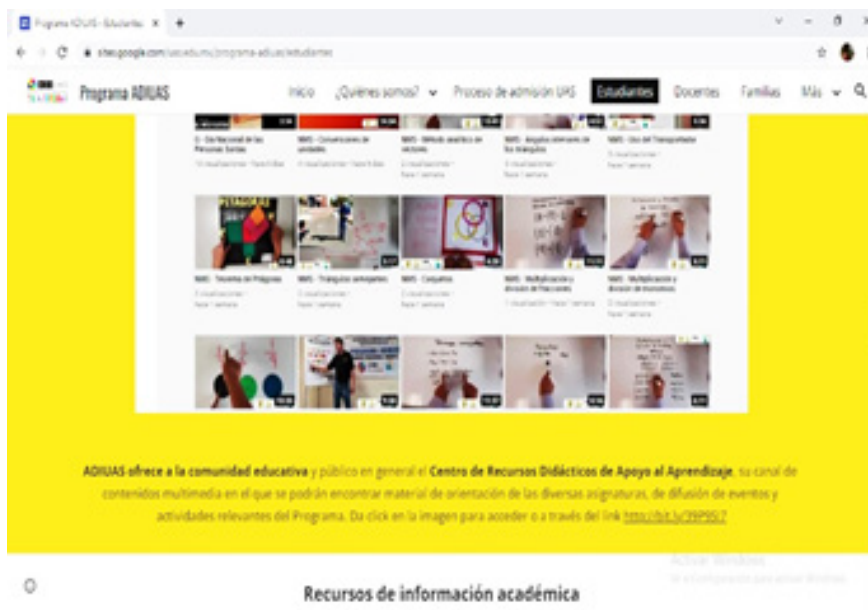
Programa ADIUAS - Estudiantes ×

sites.google.com/uas.edu.mx/programa-adiuas/estudiantes

Programa ADIUAS

Inicio ¿Quiénes somos? Proceso de admisión UAS Estudiantes Docentes Familias Más

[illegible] Día Nacional de las Personas Sordas

NMS - Conversiones de unidades

NMS - Método analítico de vectores

NMS - Ángulos interiores de los triángulos

NMS - Uso del Transportador

NMS - Teorema de Pitágoras

NMS - Triángulos semejantes

NMS - Conjuntos

NMS - Multiplicación y división de fracciones

NMS - Multiplicación y división de monomios

ADIUAS ofrece a la comunidad educativa y público en general el Centro de Recursos Didácticos de Apoyo al Aprendizaje, su canal de contenidos multimedia en el que se podrán encontrar material de orientación de las diversas asignaturas, de difusión de eventos y actividades relevantes del Programa. Da click en la imagen para acceder o a través del link https://bit.ly/39P95I7

Activar Windows
Ve a Configuración para activar Windows.

Recursos de información académica